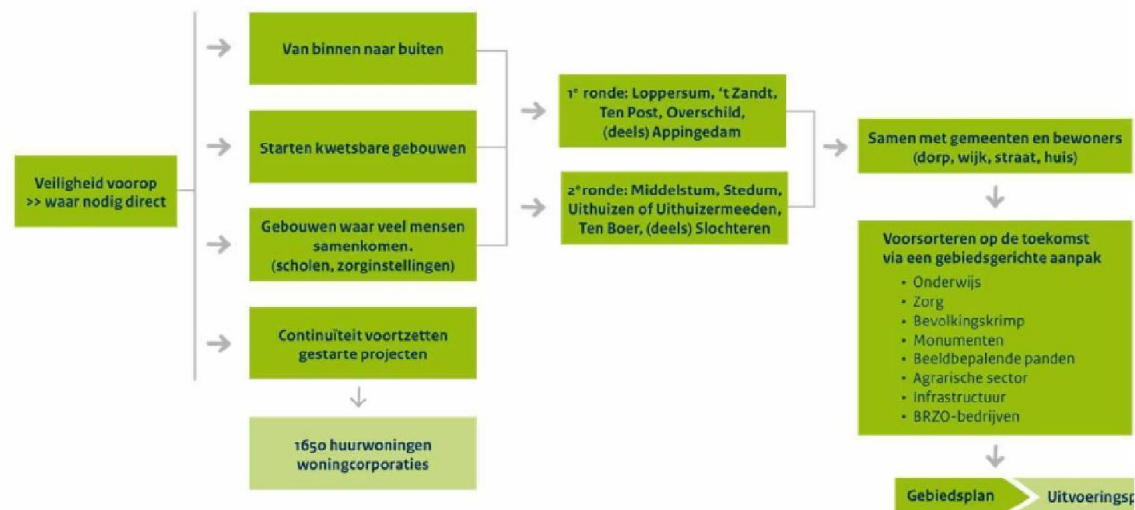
Veiligheid voorop >> waar nodig direct

Van binnen naar buiten

Starten kwetsbare gebouwen

Gebouwen waar veel mensen samenkomen. (scholen, zorginstellingen)

Continuïteit voortzetten gestarte projecten

1650 huurwoningen woningcorporaties

1e ronde: Loppersum, 't Zandt, Ten Post, Overschild, (deels) Appingedam

2e ronde: Middelstum, Stedum, Uithuizen of Uithuizermeeden, Ten Boer, (deels) Slochteren

Samen met gemeenten en bewoners (dorp, wijk, straat, huis)

Voorsorteren op de toekomst via een gebiedsgerichte aanpak
• Onderwijs
• Zorg
• Bevolkingskrimp
• Monumenten
• Beeldbepalende panden
• Agrarische sector
• Infrastructuur
• BRZO-bedrijven

Gebiedsplan

Uitvoeringsp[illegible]